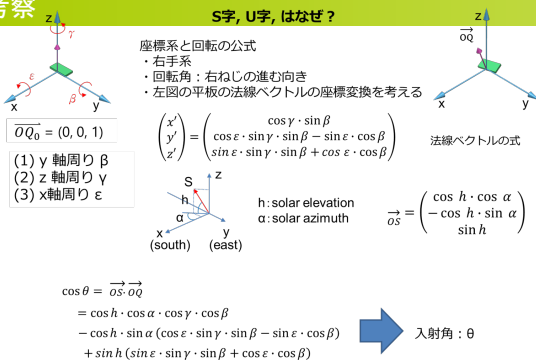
考察

S字, U字, はなぜ？

z
γ
ε
β
x
y

$\overline{OQ_0}$ = (0, 0, 1)

(1) y 軸周り β
(2) z 軸周り γ
(3) x軸周り ε

座標系と回転の公式
・右手系
・回転角：右ねじの進む向き
・左図の平板の法線ベクトルの座標変換を考える

$\overrightarrow{OQ}$
z
x
y

法線ベクトルの式

$\begin{pmatrix} x' \\ y' \\ z' \end{pmatrix} = \begin{pmatrix} \cos\gamma \cdot \sin\beta \\ \cos\varepsilon \cdot \sin\gamma \cdot \sin\beta - \sin\varepsilon \cdot \cos\beta \\ \sin\varepsilon \cdot \sin\gamma \cdot \sin\beta + \cos\varepsilon \cdot \cos\beta \end{pmatrix}$

z
S
h
α
x
(south)
y
(east)

h：solar elevation
α：solar azimuth

$\overrightarrow{OS} = \begin{pmatrix} \cos h \cdot \cos\alpha \\ -\cos h \cdot \sin\alpha \\ \sin h \end{pmatrix}$

$\cos\theta = \overrightarrow{OS} \cdot \overrightarrow{OQ}$
$= \cos h \cdot \cos\alpha \cdot \cos\gamma \cdot \cos\beta$
$- \cos h \cdot \sin\alpha\,(\cos\varepsilon \cdot \sin\gamma \cdot \sin\beta - \sin\varepsilon \cdot \cos\beta)$
$+ \sin h\,(\sin\varepsilon \cdot \sin\gamma \cdot \sin\beta + \cos\varepsilon \cdot \cos\beta)$

入射角：θ